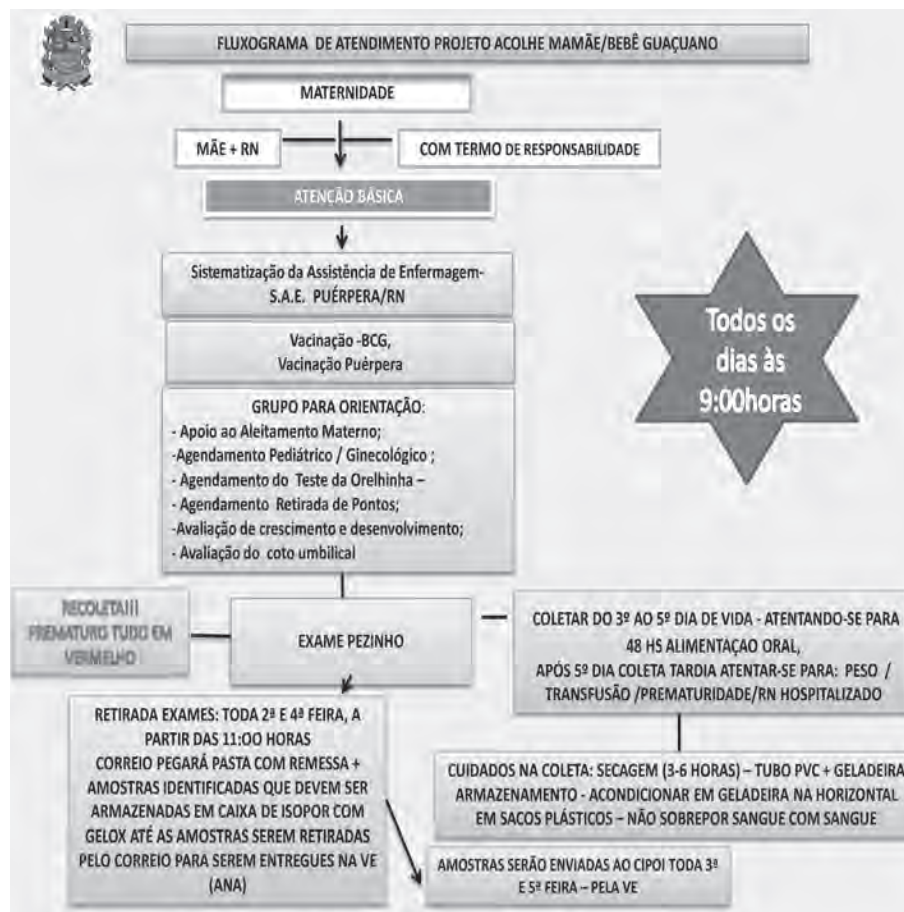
FLUXOGRAMA DE ATENDIMENTO PROJETO ACOLHE MAMÃE/BEBÊ GUAÇUANO

MATERNIDADE

MÃE + RN

COM TERMO DE RESPONSABILIDADE

ATENÇÃO BÁSICA

Sistematização da Assistência de Enfermagem- S.A.E. PUÉRPERA/RN

Vacinação -BCG, Vacinação Puèrpera

Todos os dias às 9:00horas

GRUPO PARA ORIENTAÇÃO:
- Apoio ao Aleitamento Materno;
-Agendamento Pediátrico / Ginecológico ;
- Agendamento do Teste da Orelhinha –
- Agendamento Retirada de Pontos;
-Avaliação de crescimento e desenvolvimento;
- Avaliação do coto umbilical

RECOLETA!!! PREMATURO TUDO EM VERMELHO

EXAME PEZINHO

COLETAR DO 3º AO 5º DIA DE VIDA - ATENTANDO-SE PARA 48 HS ALIMENTAÇAO ORAL, APÓS 5º DIA COLETA TARDIA ATENTAR-SE PARA: PESO / TRANSFUSÃO /PREMATURIDADE/RN HOSPITALIZADO

RETIRADA EXAMES: TODA 2ª E 4ª FEIRA, A PARTIR DAS 11:OO HORAS
CORREIO PEGARÁ PASTA COM REMESSA + AMOSTRAS IDENTIFICADAS QUE DEVEM SER ARMAZENADAS EM CAIXA DE ISOPOR COM GELOX ATÉ AS AMOSTRAS SEREM RETIRADAS PELO CORREIO PARA SEREM ENTREGUES NA VE (ANA)

CUIDADOS NA COLETA: SECAGEM (3-6 HORAS) – TUBO PVC + GELADEIRA ARMAZENAMENTO - ACONDICIONAR EM GELADEIRA NA HORIZONTAL EM SACOS PLÁSTICOS – NÃO SOBREPOR SANGUE COM SANGUE

AMOSTRAS SERÃO ENVIADAS AO CIPOI TODA 3ª E 5ª FEIRA – PELA VE